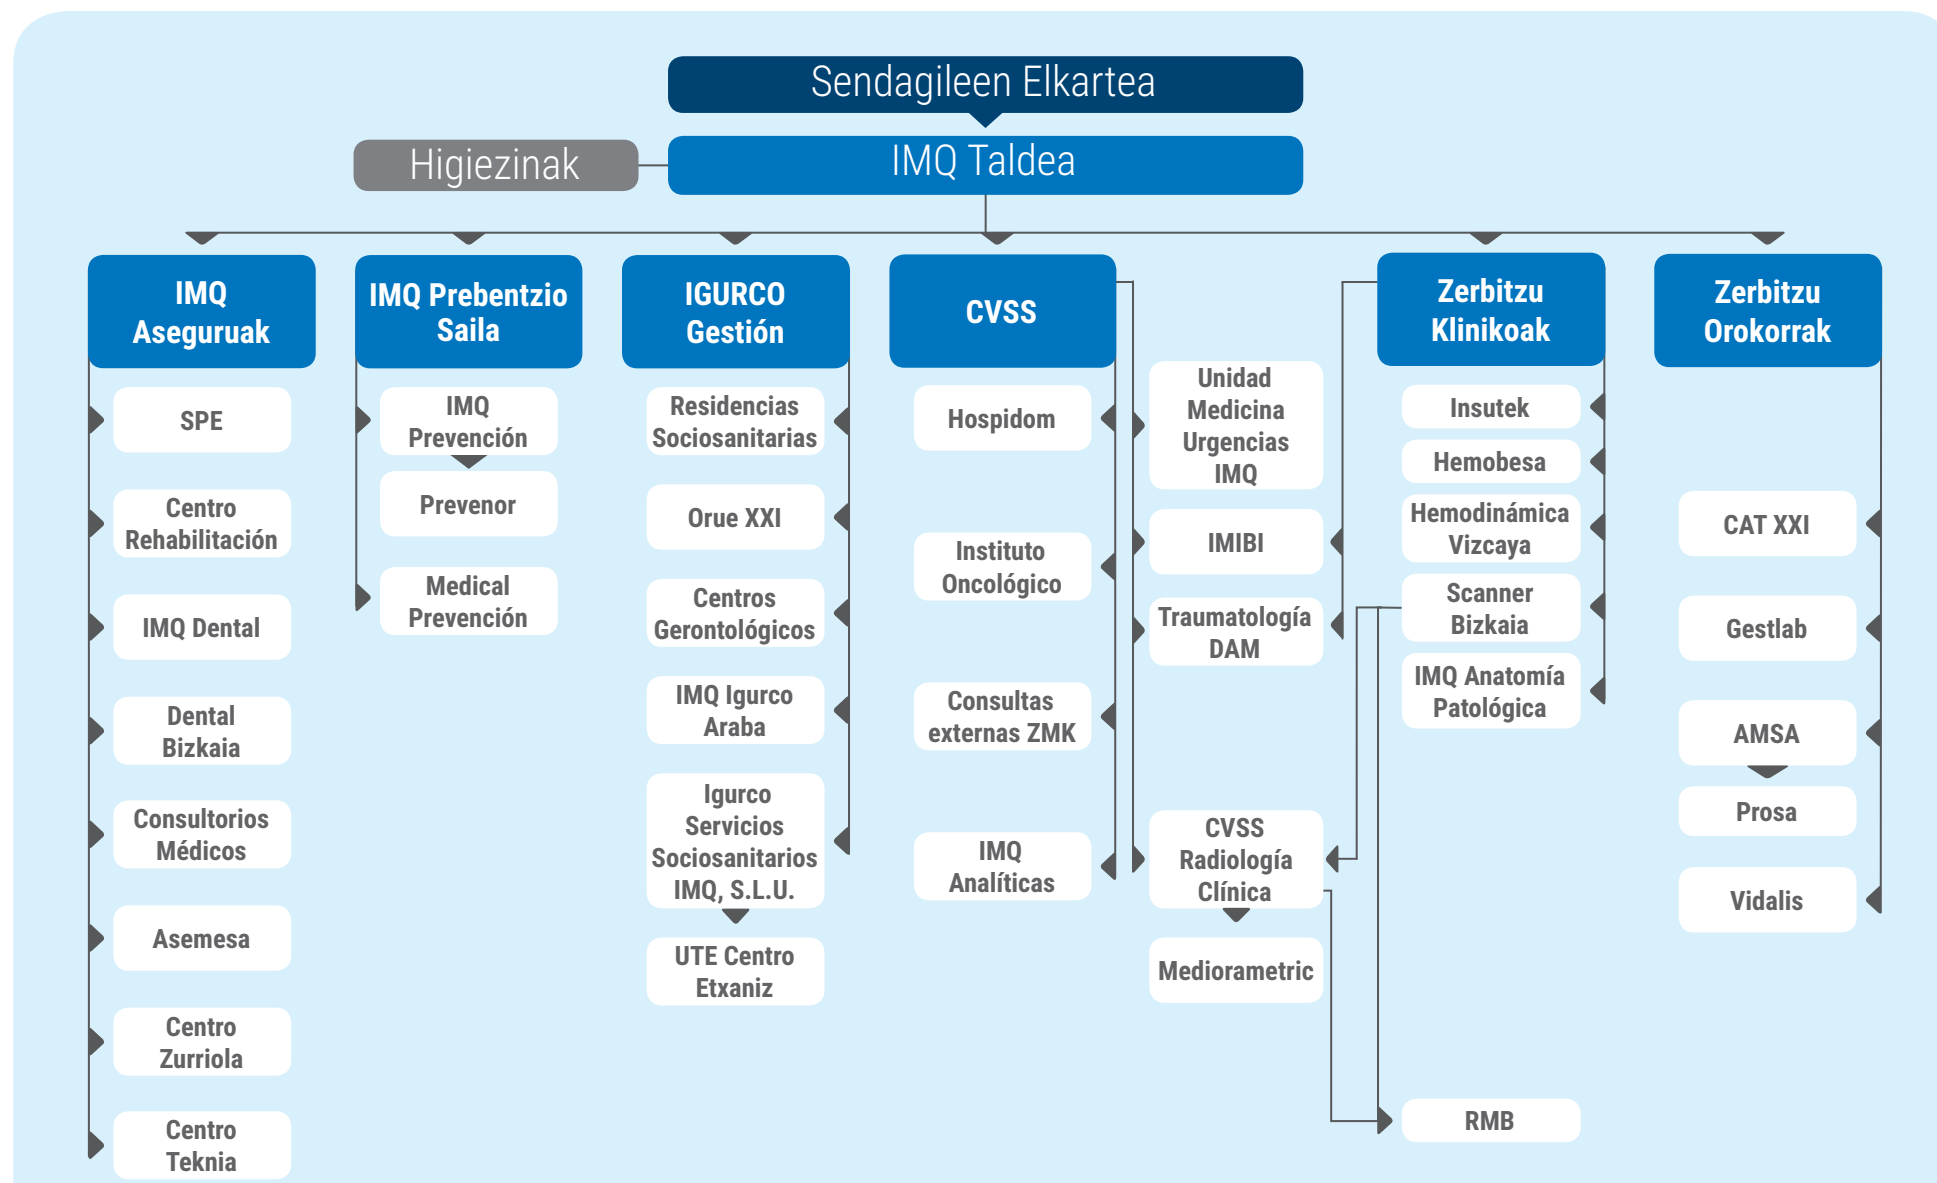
Sendagileen Elkartea

Higiezinak

IMQ Taldea

IMQ Aseguruak

SPE

Centro Rehabilitación

IMQ Dental

Dental Bizkaia

Consultorios Médicos

Asemesa

Centro Zurriola

Centro Teknia

IMQ Prebentzio Saila

IMQ Prevención

Prevenor

Medical Prevención

IGURCO Gestión

Residencias Sociosanitarias

Orue XXI

Centros Gerontológicos

IMQ Igurco Araba

Igurco Servicios Sociosanitarios IMQ, S.L.U.

UTE Centro Etxaniz

CVSS

Hospidom

Instituto Oncológico

Consultas externas ZMK

IMQ Analíticas

Unidad Medicina Urgencias IMQ

IMIBI

Traumatología DAM

CVSS Radiología Clínica

Mediorametric

Zerbitzu Klinikoak

Insutek

Hemobesa

Hemodinámica Vizcaya

Scanner Bizkaia

IMQ Anatomía Patológica

RMB

Zerbitzu Orokorrak

CAT XXI

Gestlab

AMSA

Prosa

Vidalis